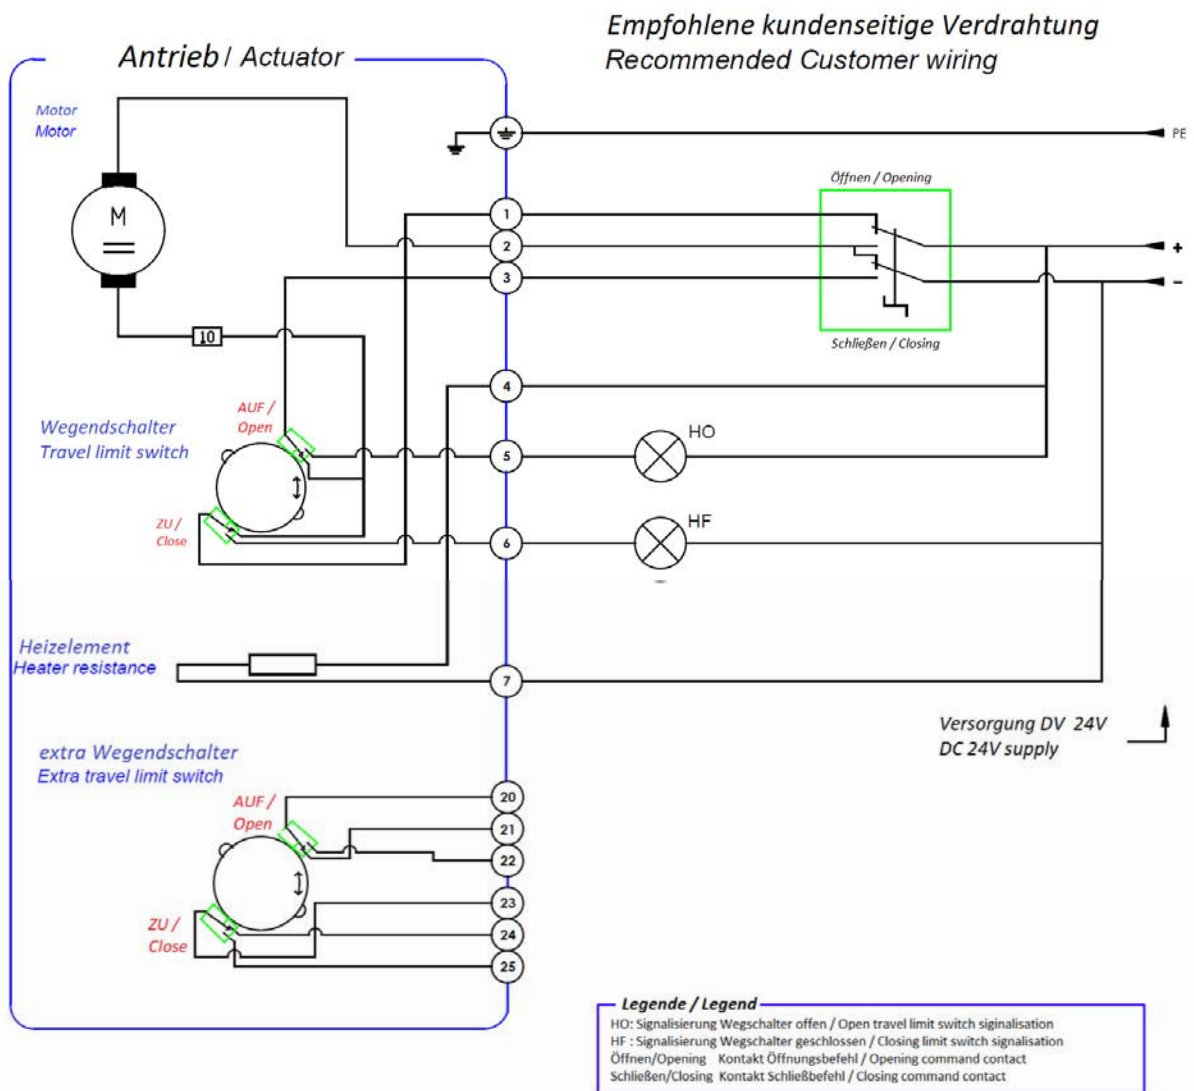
Antrieb / Actuator

Empfohlene kundenseitige Verdrahtung
Recommended Customer wiring

Motor
Motor

M

PE

Öffnen / Opening

1

2

3

+

-

10

Schließen / Closing

4

AUF / Open

Wegendschalter
Travel limit switch

5

HO

ZU / Close

6

HF

Heizelement
Heater resistance

7

Versorgung DV 24V
DC 24V supply

extra Wegendschalter
Extra travel limit switch

AUF / Open

20

21

22

23

ZU / Close

24

25

Legende / Legend
HO: Signalisierung Wegschalter offen / Open travel limit switch siginalisation
HF : Signalisierung Wegschalter geschlossen / Closing limit switch signalisation
Öffnen/Opening Kontakt Öffnungsbefehl / Opening command contact
Schließen/Closing Kontakt Schließbefehl / Closing command contact